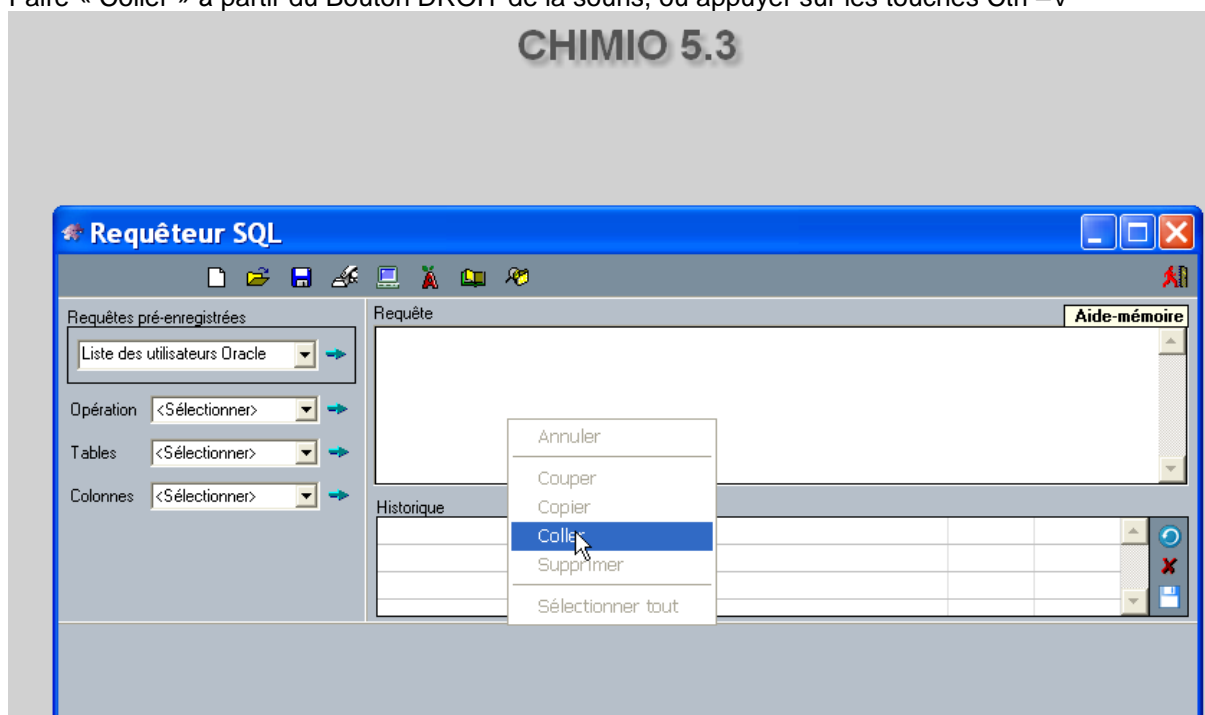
Faire « Coller » à partir du Bouton DROIT de la souris, ou appuyer sur les touches Ctrl+V

CHIMIO 5.3

Requêteur SQL

Requêtes pré-enregistrées

Liste des utilisateurs Oracle

Opération <Sélectionner>

Tables <Sélectionner>

Colonnes <Sélectionner>

Requête

Aide-mémoire

Historique

Annuler

Couper

Copier

Coller

Supprimer

Sélectionner tout